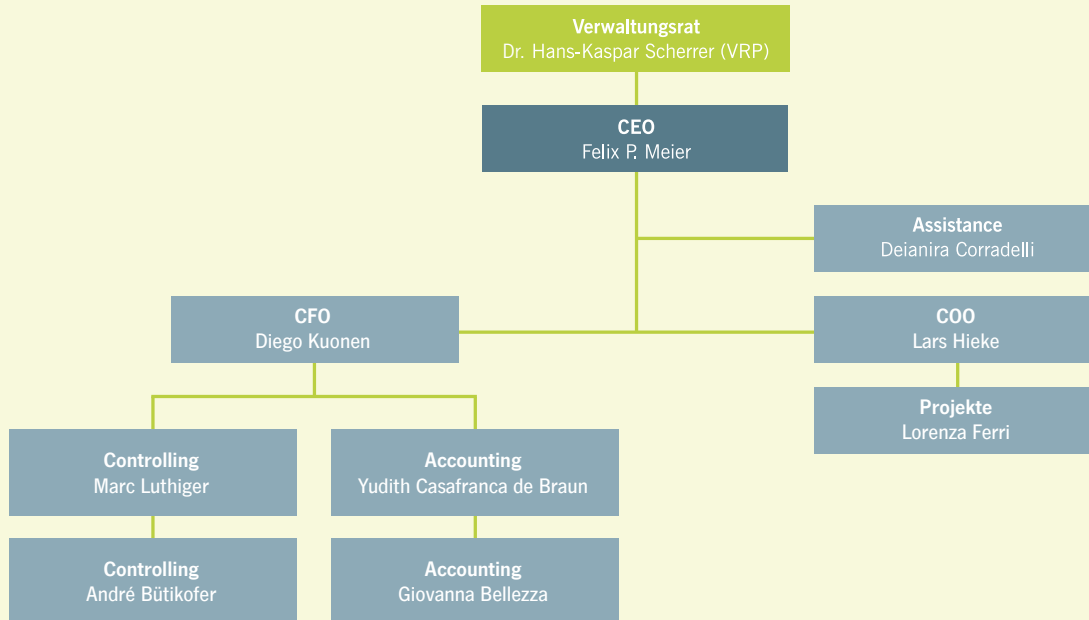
Verwaltungsrat
Dr. Hans-Kaspar Scherrer (VRP)

CEO
Felix P. Meier

Assistance
Deianira Corradelli

CFO
Diego Kuonen

COO
Lars Hieke

Projekte
Lorenza Ferri

Controlling
Marc Luthiger

Accounting
Yudith Casafranca de Braun

Controlling
André Bütikofer

Accounting
Giovanna Bellezza